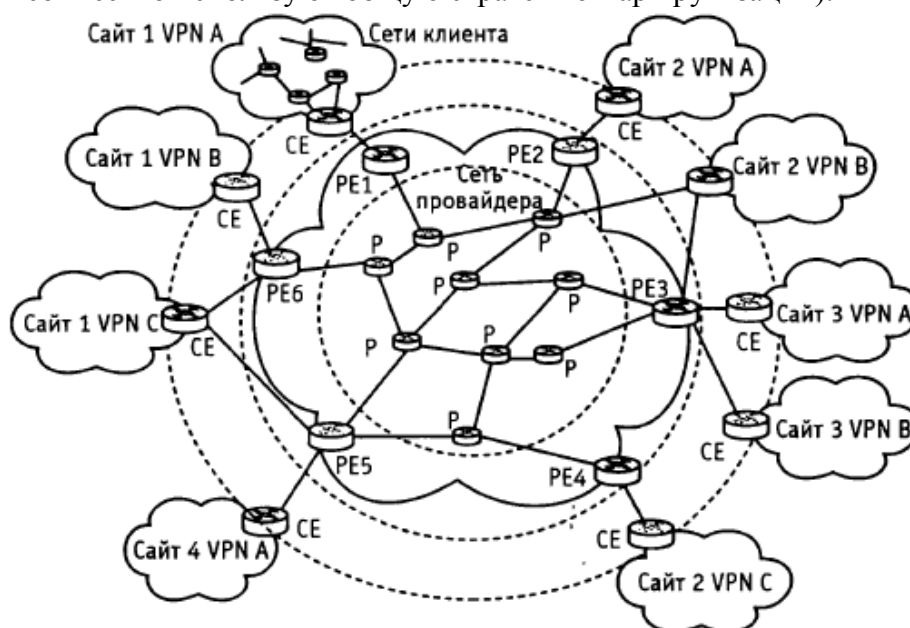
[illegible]

Сайт 1 VPN A
Сети клиента
Сайт 2 VPN A
CE
CE
Сайт 1 VPN B
PE2
Сайт 2 VPN B
CE
PE1
Сеть провайдера
P
P
P
P
PE6
P
P
PE3
Сайт 1 VPN C
CE
P
P
P
Сайт 3 VPN A
CE
P
Сайт 3 VPN B
P
CE
PE5
PE4
CE
Сайт 4 VPN A
CE
Сайт 2 VPN C